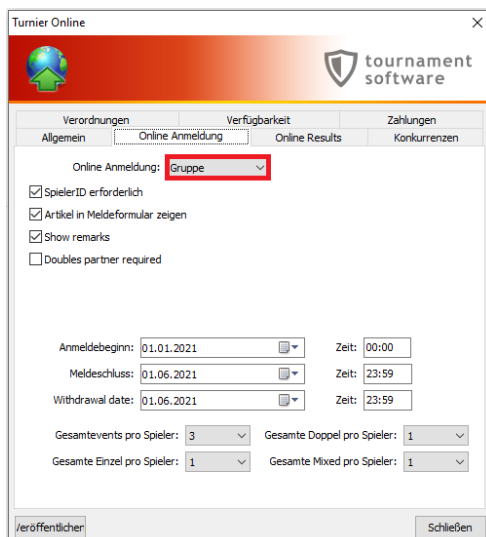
Turnier Online

tournament software

Verordnungen
Verfügbarkeit
Zahlungen
Allgemein
Online Anmeldung
Online Results
Konkurrenzen

Online Anmeldung: Gruppe

SpielerID erforderlich
Artikel in Meldeformular zeigen
Show remarks
Doubles partner required

Anmeldebeginn: 01.01.2021 Zeit: 00:00
Meldeschluss: 01.06.2021 Zeit: 23:59
Withdrawal date: 01.06.2021 Zeit: 23:59

Gesamtevents pro Spieler: 3
Gesamte Doppel pro Spieler: 1
Gesamte Einzel pro Spieler: 1
Gesamte Mixed pro Spieler: 1

Veröffentlichen
Schließen